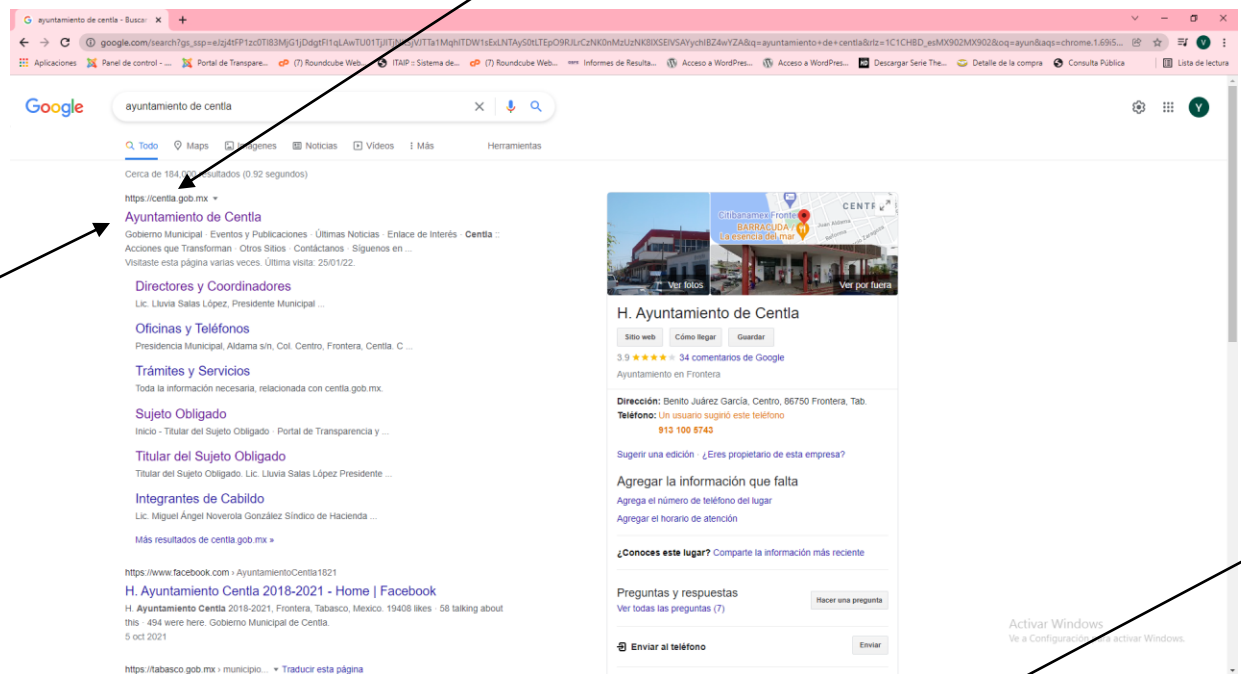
ayuntamiento de centla - Buscar ×  +

google.com/search?gs_ssp=eJzj4tFP1zc0TI83MjG1jDdgtFI1qLAwTU01TjlTiNMsjVJTTa1MqhlTDW1sExLNTAyS0tLTEpO9RJLrCzNK0nMzUzNK8IXSEIVSAYychIBZ4wYZA&q=ayuntamiento+de+centla&rlz=1C1CHBD_esMX902MX902&oq=ayun&aqs=chrome.1.69i5...

Aplicaciones  Panel de control - ...  Portal de Transpare...  (7) Roundcube Web...  ITAIP :: Sistema de...  (7) Roundcube Web...  Informes de Resulta...  Acceso a WordPres...  Acceso a WordPres...  Descargar Serie The...  Detalle de la compra  Consulta Pública  Lista de lectura

Google

ayuntamiento de centla

Todo  Maps  Imágenes  Noticias  Videos  Más  Herramientas

Cerca de 184,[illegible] resultados (0.92 segundos)

https://centla.gob.mx
Ayuntamiento de Centla
Gobierno Municipal · Eventos y Publicaciones · Últimas Noticias · Enlace de Interés · Centla :: Acciones que Transforman · Otros Sitios · Contáctanos · Síguenos en ...
Visitaste esta página varias veces. Última visita: 25/01/22.

Directores y Coordinadores
Lic. Lluvia Salas López, Presidente Municipal ...

Oficinas y Teléfonos
Presidencia Municipal, Aldama s/n, Col. Centro, Frontera, Centla. C ...

Trámites y Servicios
Toda la información necesaria, relacionada con centla.gob.mx.

Sujeto Obligado
Inicio - Titular del Sujeto Obligado · Portal de Transparencia y ...

Titular del Sujeto Obligado
Titular del Sujeto Obligado. Lic. Lluvia Salas López Presidente ...

Integrantes de Cabildo
Lic. Miguel Ángel Noverola González Síndico de Hacienda ...

Más resultados de centla.gob.mx »

https://www.facebook.com › AyuntamientoCentla1821
H. Ayuntamiento Centla 2018-2021 - Home | Facebook
H. Ayuntamiento Centla 2018-2021, Frontera, Tabasco, Mexico. 19408 likes · 58 talking about this · 494 were here. Gobierno Municipal de Centla.
5 oct 2021

https://tabasco.gob.mx › municipio... ▾ Traducir esta página

Ver fotos
Citibanamex Frontera
BARRACUDA La esencia del mar
CENTR
Ver por fuera

H. Ayuntamiento de Centla
Sitio web  Cómo llegar  Guardar
3.9 ★★★★ 34 comentarios de Google
Ayuntamiento en Frontera

Dirección: Benito Juárez García, Centro, 86750 Frontera, Tab.
Teléfono: Un usuario sugirió este teléfono
913 100 5743

Sugerir una edición · ¿Eres propietario de esta empresa?

Agregar la información que falta
Agrega el número de teléfono del lugar
Agregar el horario de atención

¿Conoces este lugar? Comparte la información más reciente

Preguntas y respuestas
Ver todas las preguntas (7)
Hacer una pregunta

Enviar al teléfono  Enviar

Activar Windows
Ve a Configuración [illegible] activar Windows.